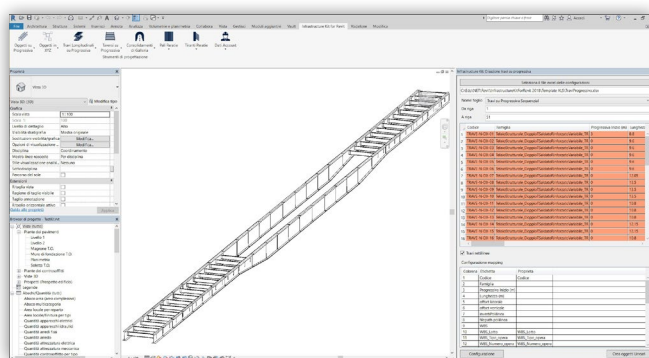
File Architettura Strutture Acciaio Sistemi Inserisci Annota Analizza Volumetrie e planimetria Collabora Vista Gestisci Moduli aggiuntivi Tools Infrastructure KB for Revit Modifica Modifica

Oggetti su Progressiva | Oggetti in DTC | Travi Longitudinali su Progressiva | Tessuto su Progressiva | Consolidamenti di Galleria | Rail Revit | Tirante Revit | Dati Accessi

Strumenti di progettazione

Proprietà

Vista 3D

Vista 3D: {3D} | Modifica tipo

Grafica

Scala vista | 1:100

Valore scala | 100

Livello di dettaglio | Alto

Visibilità dettaglio | Mostra originale

Sostituzioni visibilità/grafica | Modifica...

Opzioni di visualizzazione | Modifica...

Disciplina | Coordinamento

Mostra linee nascoste | Per disciplina

Stile visualizzazione sfumato | Sfumato

Sovrapposizione

Percorso del sole

Estensioni

Ritaglia vista

Regione di ritaglio visibile

Taglio annotazione

Ritaglia orientamento attivo

Guida alle proprietà | Applica

Browser di progetto - Tavfon.rvt

Viste (tutto)

Piante dei pavimenti

Livello 1

Livello 2

Mappatura T.O.

Muro di fondazione T.O.

Piani mezzo

Soletta T.O.

Piante dei controsoffitti

Viste 3D

Prospetti (Elevazione-Nord)

Legende

Abachi/Quantità (tutti)

Infrastructure KB: Creazione travi su progressiva

Seleziona il file esterno di configurazione

C:\ILLUSBTI\Revit\Infrastructure\KBaRevit 2018\Template KB\TraviProgressiva.xlsx

Nome foglio | Travi su Progressive Sezionale

Da riga | 2

A riga | 21

| Codice | Famiglia | Progressiva inizio (m) | Lunghezza |
|---|---|---|---|
| TRAVE-14-OR-122 | Travi\Strutturale\Doppio\T\ImpalcatoWrevit\ConcretoAlternative_15 | 0 | 6.6 |
| TRAVE-14-OR-123 | Travi\Strutturale\Doppio\T\ImpalcatoWrevit\ConcretoAlternative_15 | 0 | 6.6 |
| TRAVE-14-OR-124 | Travi\Strutturale\Doppio\T\ImpalcatoWrevit\ConcretoAlternative_15 | 0 | 6.6 |
| TRAVE-14-OR-125 | Travi\Strutturale\Doppio\T\ImpalcatoWrevit\ConcretoAlternative_15 | 0 | 6.6 |
| TRAVE-14-OR-126 | Travi\Strutturale\Doppio\T\ImpalcatoWrevit\ConcretoAlternative_15 | 0 | 6.6 |
| TRAVE-14-OR-127 | Travi\Strutturale\Doppio\T\ImpalcatoWrevit\ConcretoAlternative_15 | 0 | 13.6 |
| TRAVE-14-OR-128 | Travi\Strutturale\Doppio\T\ImpalcatoWrevit\ConcretoAlternative_15 | 0 | 13.6 |
| TRAVE-14-OR-129 | Travi\Strutturale\Doppio\T\ImpalcatoWrevit\ConcretoAlternative_15 | 0 | 13.6 |
| TRAVE-14-OR-130 | Travi\Strutturale\Doppio\T\ImpalcatoWrevit\ConcretoAlternative_15 | 0 | 13.6 |
| TRAVE-14-OR-131 | Travi\Strutturale\Doppio\T\ImpalcatoWrevit\ConcretoAlternative_15 | 0 | 13.6 |
| TRAVE-14-OR-132 | Travi\Strutturale\Doppio\T\ImpalcatoWrevit\ConcretoAlternative_15 | 0 | 13.6 |
| TRAVE-14-OR-133 | Travi\Strutturale\Doppio\T\ImpalcatoWrevit\ConcretoAlternative_15 | 0 | 13.6 |
| TRAVE-14-OR-134 | Travi\Strutturale\Doppio\T\ImpalcatoWrevit\ConcretoAlternative_15 | 0 | 13.6 |
| TRAVE-14-OR-135 | Travi\Strutturale\Doppio\T\ImpalcatoWrevit\ConcretoAlternative_15 | 0 | 13.6 |

Travi rettilinee

Configurazione mappatura

| Colonna | Etichetta | Proprietà |
|---|---|---|
| 1 | Codice | Codice |
| 2 | Famiglia | |
| 3 | Progressiva inizio (m) | |
| 4 | Lunghezza (m) | |
| 5 | offset laterale | |
| 6 | offset verticale | |
| 7 | scostamento | |
| 8 | Secondo andamento | |
| 9 | WBS | |
| 10 | WBS_tipo | WBS_tipo |
| 11 | WBS_Tipo_nome | WBS_Tipo_nome |
| 12 | WBS_Numero_opera | WBS_Numero_opera |

Configurazione | Crea oggetti Revit